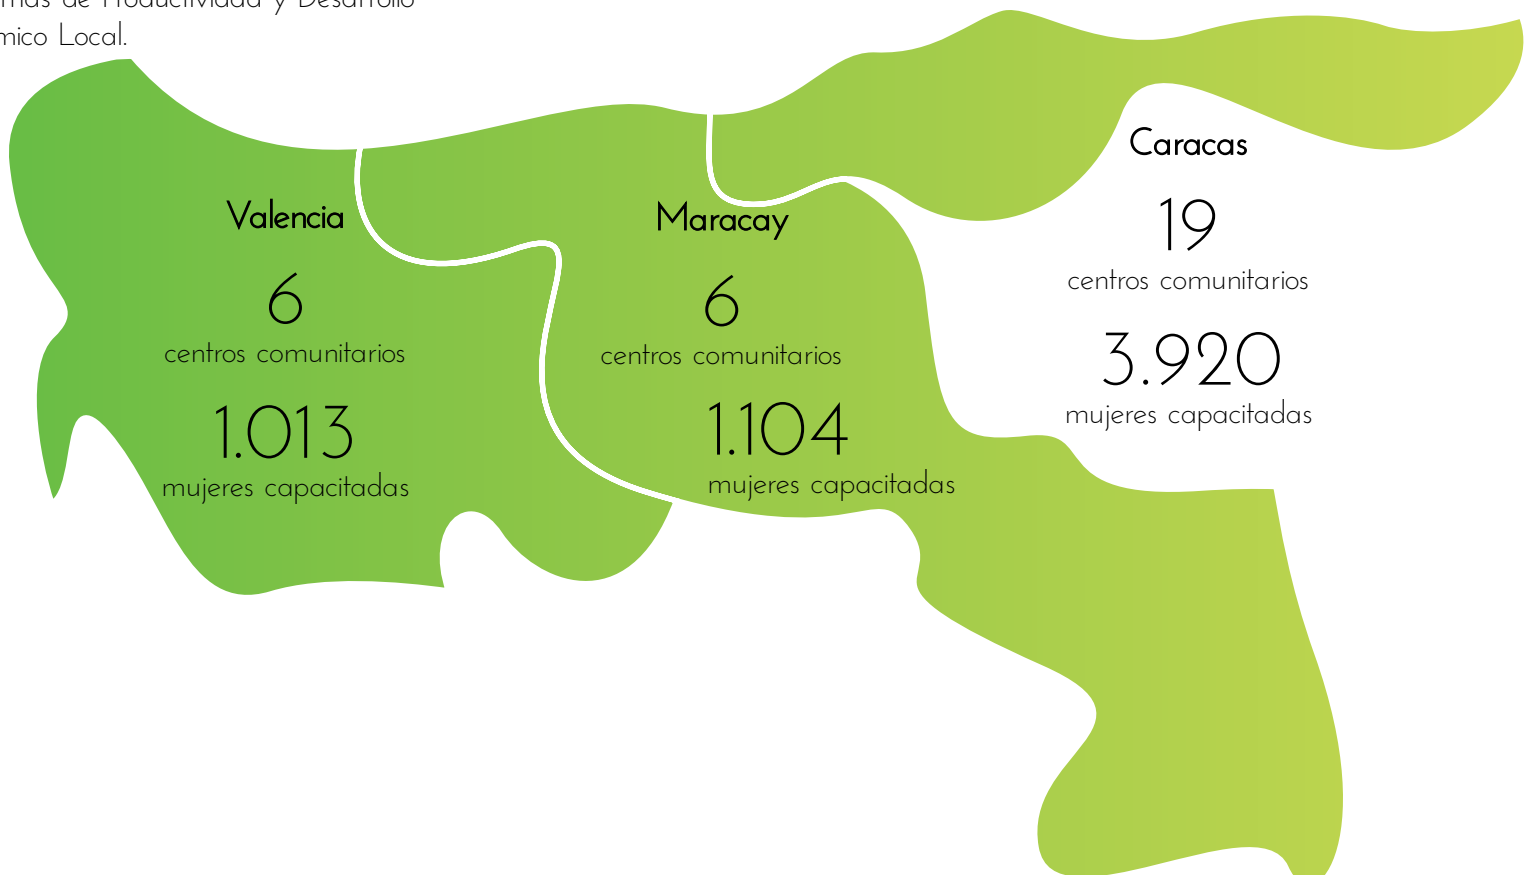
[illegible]mas de Productividad y Desarrollo
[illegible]mico Local.

Valencia
6
centros comunitarios
1.013
mujeres capacitadas

Maracay
6
centros comunitarios
1.104
mujeres capacitadas

Caracas
19
centros comunitarios
3.920
mujeres capacitadas